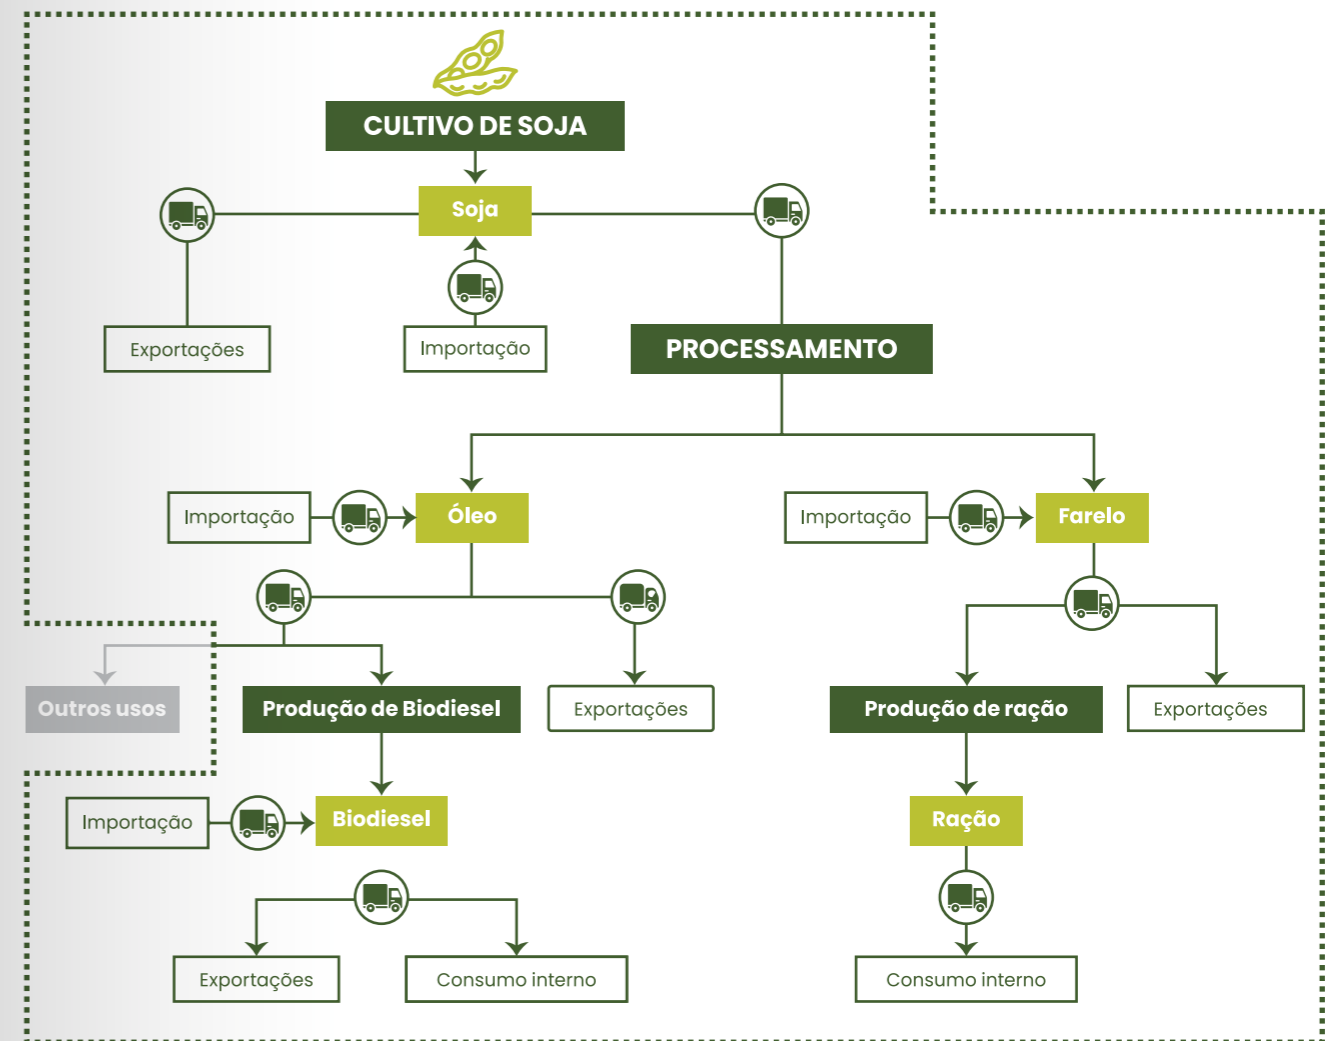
CULTIVO DE SOJA

Soja

Exportações

Importação

PROCESSAMENTO

Importação

Óleo

Importação

Farelo

Outros usos

Produção de Biodiesel

Exportações

Produção de ração

Exportações

Importação

Biodiesel

Ração

Exportações

Consumo interno

Consumo interno